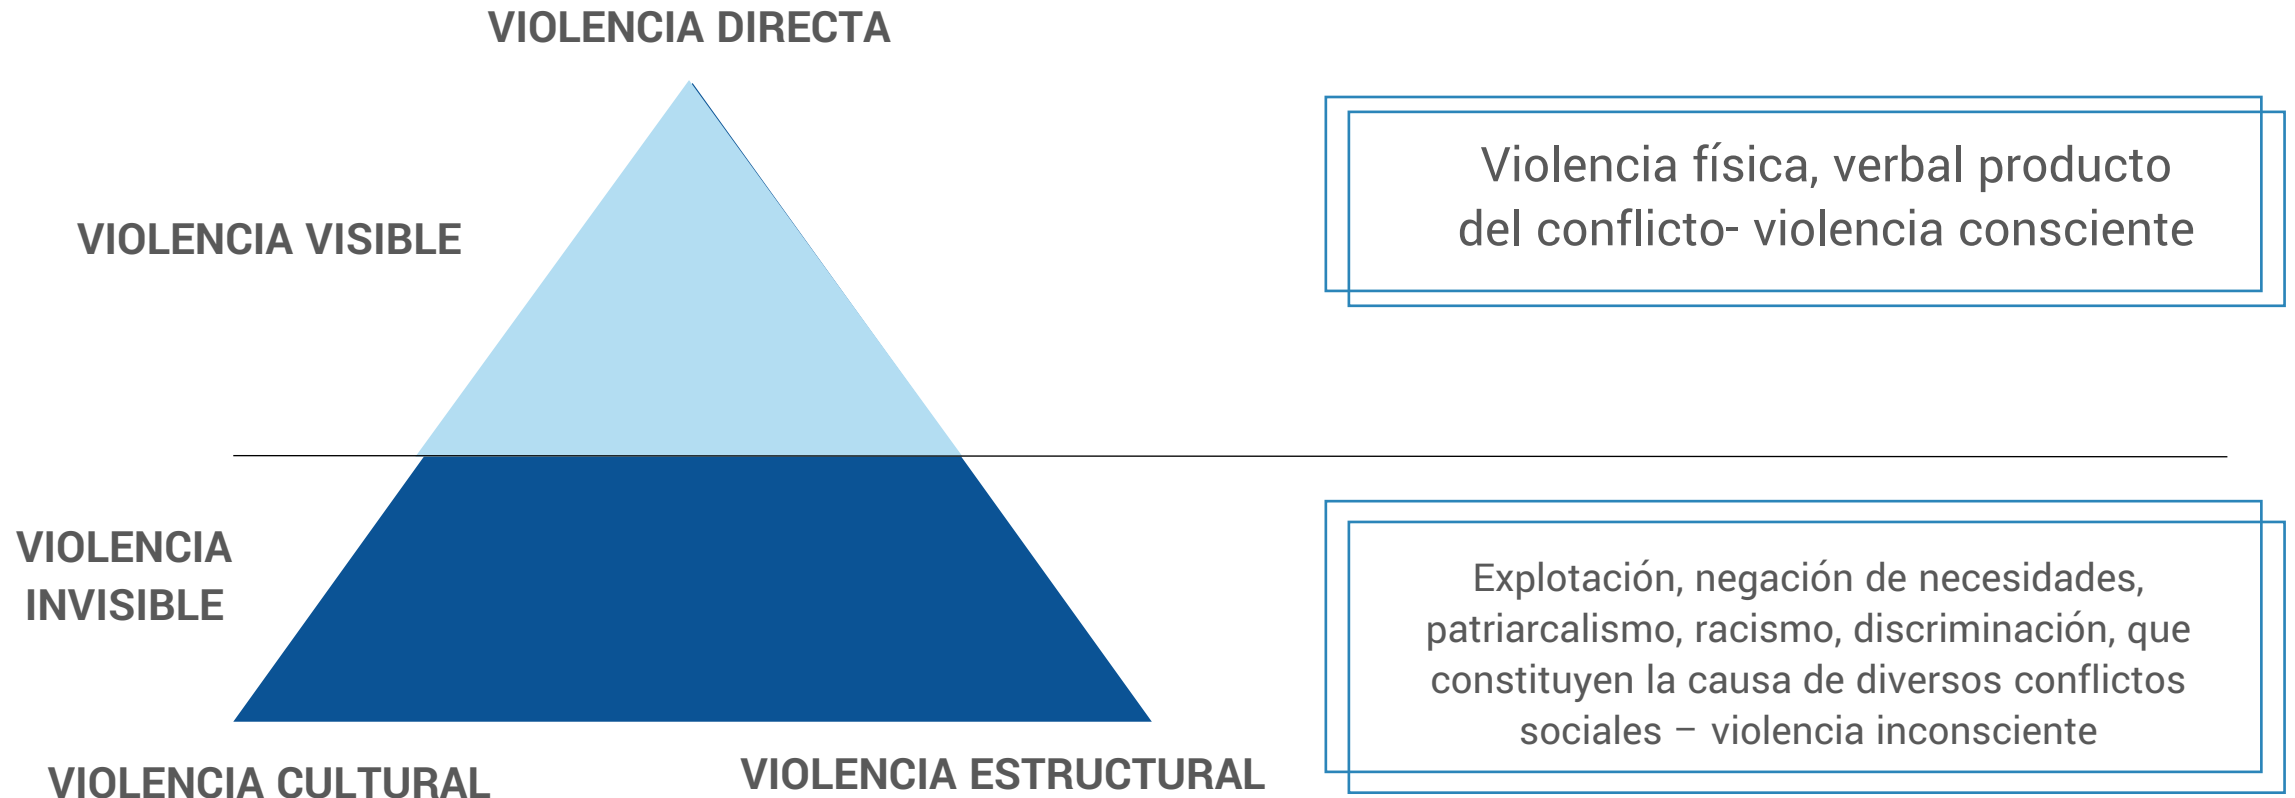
VIOLENCIA DIRECTA

VIOLENCIA VISIBLE

Violencia física, verbal producto del conflicto- violencia consciente

VIOLENCIA INVISIBLE

Explotación, negación de necesidades, patriarcalismo, racismo, discriminación, que constituyen la causa de diversos conflictos sociales – violencia inconsciente

VIOLENCIA CULTURAL

VIOLENCIA ESTRUCTURAL